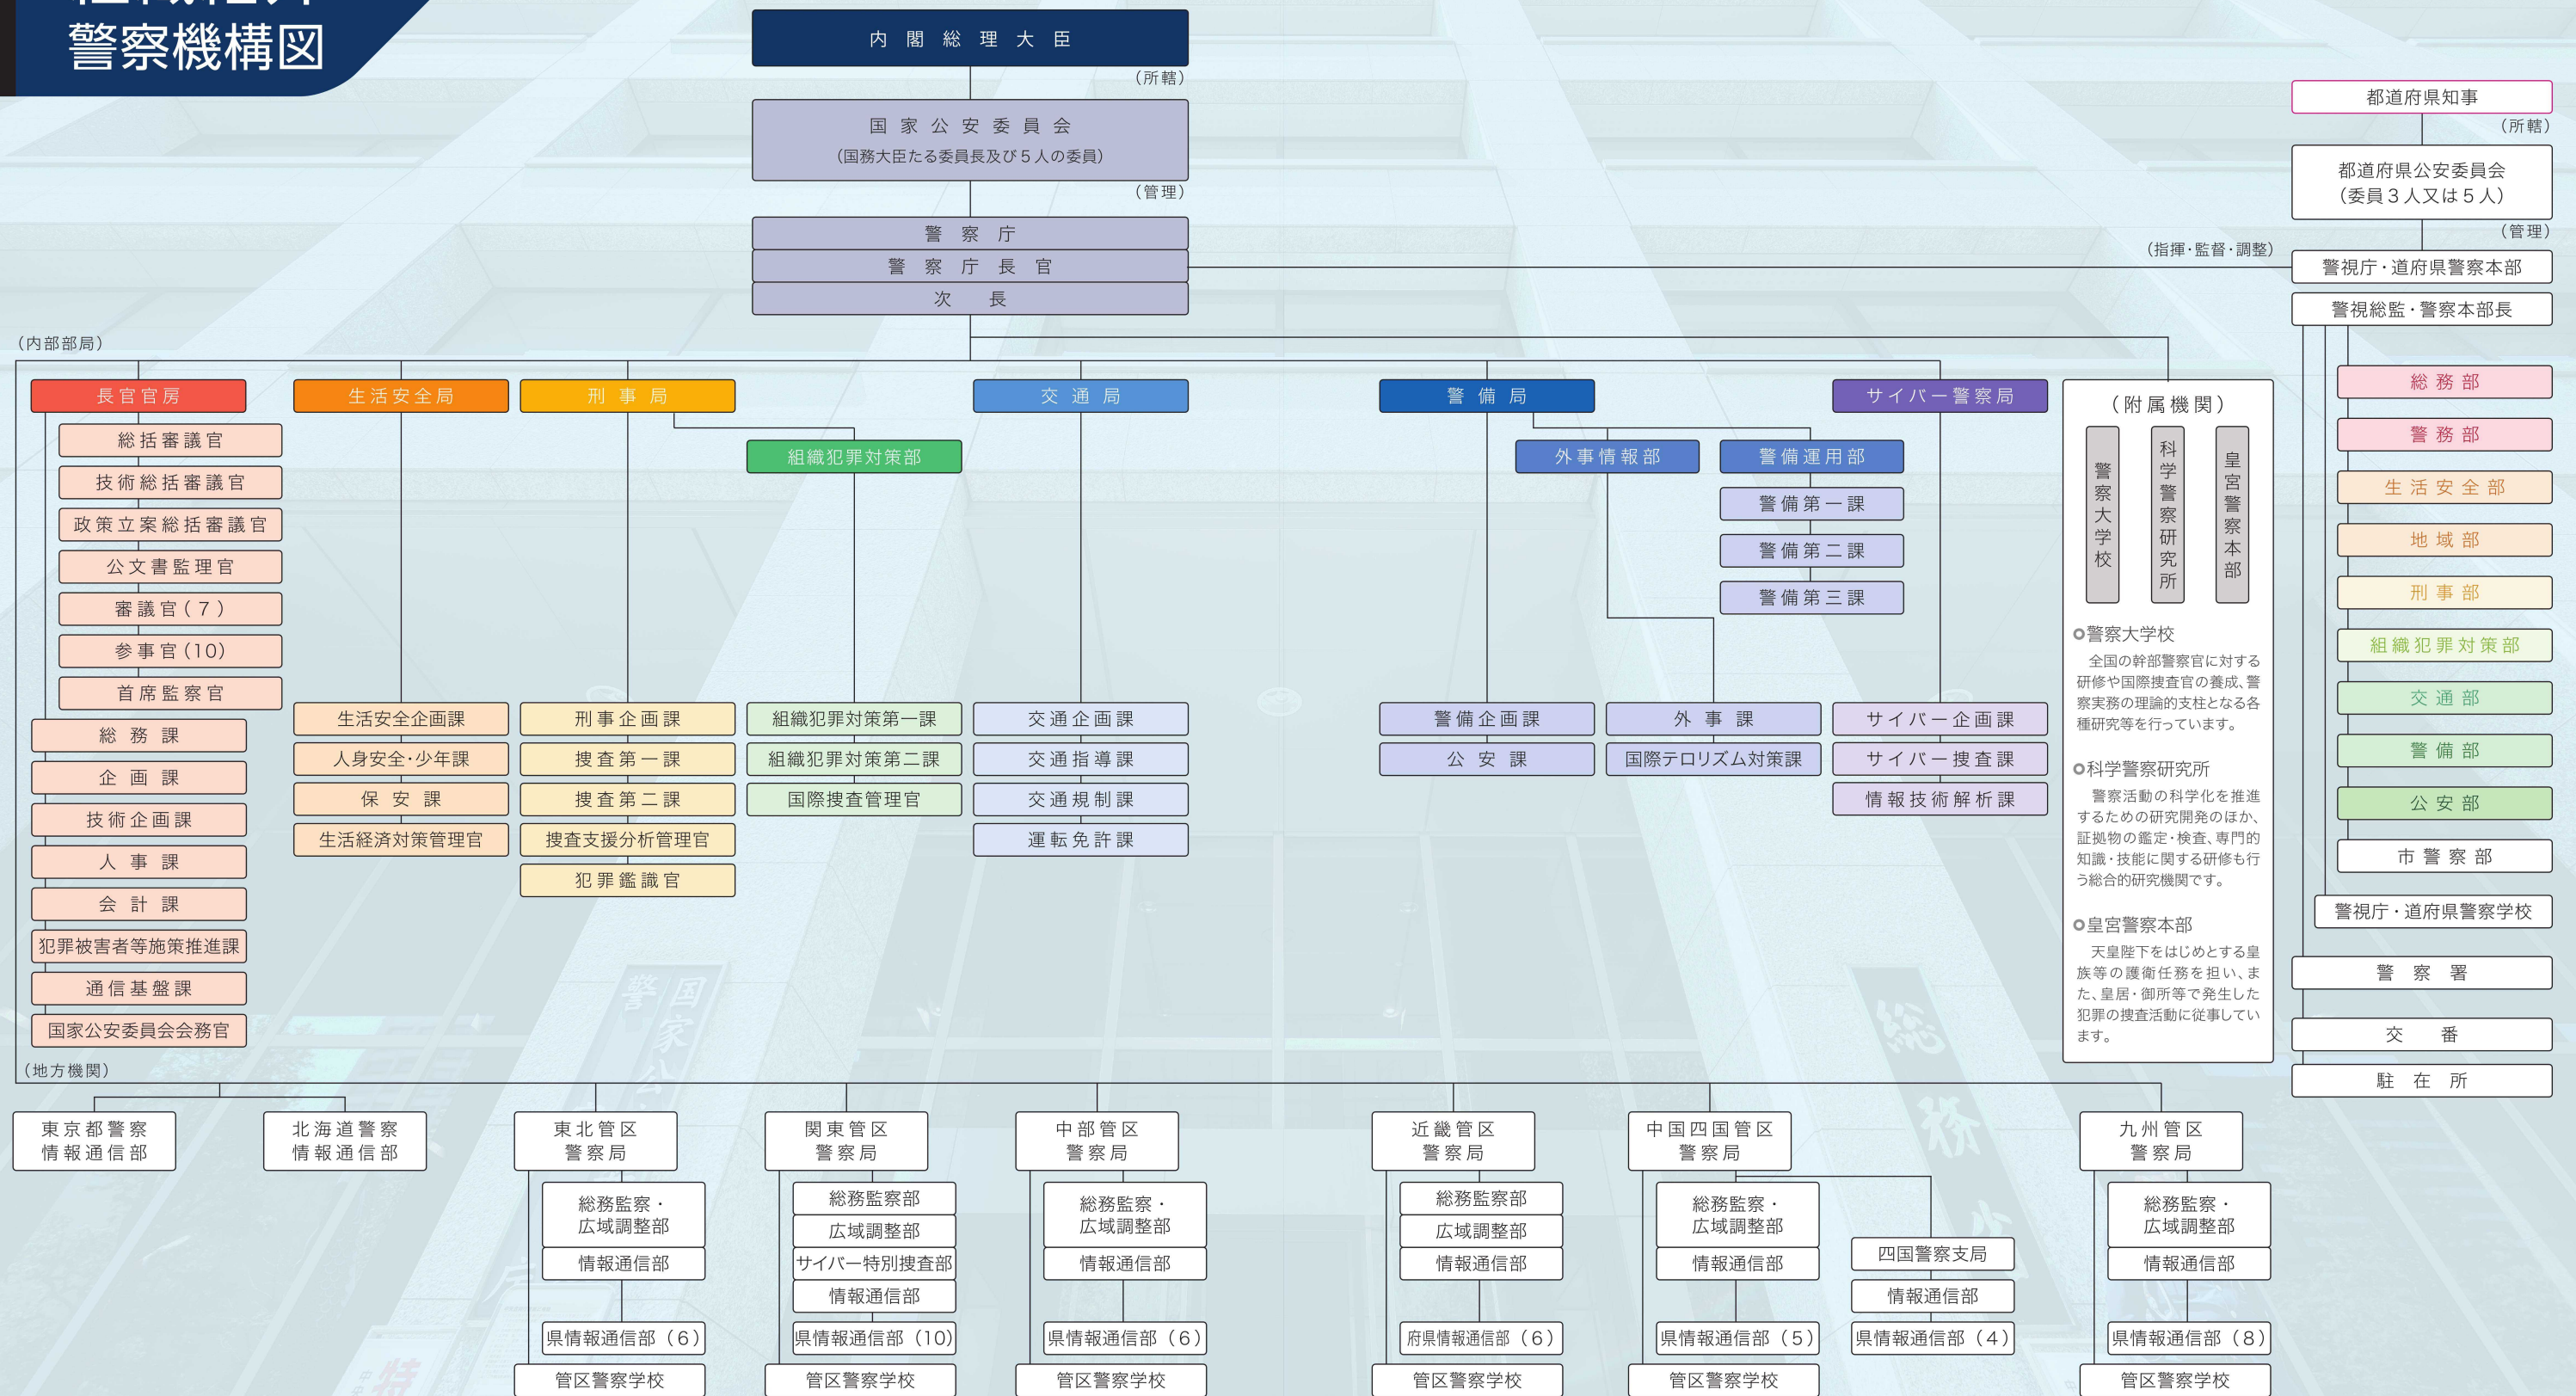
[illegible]
警察機構図

内 閣 総 理 大 臣
（所轄）
国 家 公 安 委 員 会
（国務大臣たる委員長及び５人の委員）
（管理）
警 察 庁
警 察 庁 長 官
次 長

都道府県知事
（所轄）
都道府県公安委員会
（委員３人又は５人）
（管理）
（指揮・監督・調整）
警視庁・道府県警察本部
警視総監・警察本部長

（内部部局）

長官官房
総括審議官
技術総括審議官
政策立案総括審議官
公文書監理官
審議官（７）
参事官（10）
首席監察官
総 務 課
企 画 課
技術企画課
人 事 課
会 計 課
犯罪被害者等施策推進課
通信基盤課
国家公安委員会会務官

生活安全局
生活安全企画課
人身安全・少年課
保 安 課
生活経済対策管理官

刑 事 局
刑事企画課
捜査第一課
捜査第二課
捜査支援分析管理官
犯罪鑑識官

組織犯罪対策部
組織犯罪対策第一課
組織犯罪対策第二課
国際捜査管理官

交 通 局
交通企画課
交通指導課
交通規制課
運転免許課

警 備 局
外事情報部
警備運用部
警備第一課
警備第二課
警備第三課
警備企画課
公 安 課
外 事 課
国際テロリズム対策課

サイバー警察局
サイバー企画課
サイバー捜査課
情報技術解析課

（附属機関）
警察大学校
科学警察研究所
皇宮警察本部

○警察大学校
全国の幹部警察官に対する研修や国際捜査官の養成、警察実務の理論的支柱となる各種研究等を行っています。

○科学警察研究所
警察活動の科学化を推進するための研究開発のほか、証拠物の鑑定・検査、専門的知識・技能に関する研修を行う総合的研究機関です。

○皇宮警察本部
天皇陛下をはじめとする皇族等の護衛任務を担い、また、皇居・御所等で発生した犯罪の捜査活動に従事しています。

総 務 部
警 務 部
生活安全部
地 域 部
刑 事 部
組織犯罪対策部
交 通 部
警 備 部
公 安 部
市警察部
警視庁・道府県警察学校
警 察 署
交 番
駐 在 所

（地方機関）

東京都警察
情報通信部

北海道警察
情報通信部

東北管区
警察局
総務監察・
広域調整部
情報通信部
県情報通信部（６）
管区警察学校

関東管区
警察局
総務監察部
広域調整部
サイバー特別捜査部
情報通信部
県情報通信部（10）
管区警察学校

中部管区
警察局
総務監察・
広域調整部
情報通信部
県情報通信部（６）
管区警察学校

近畿管区
警察局
総務監察部
広域調整部
情報通信部
府県情報通信部（６）
管区警察学校

中国四国管区
警察局
総務監察・
広域調整部
情報通信部
県情報通信部（５）
管区警察学校
四国警察支局
情報通信部
県情報通信部（４）

九州管区
警察局
総務監察・
広域調整部
情報通信部
県情報通信部（８）
管区警察学校